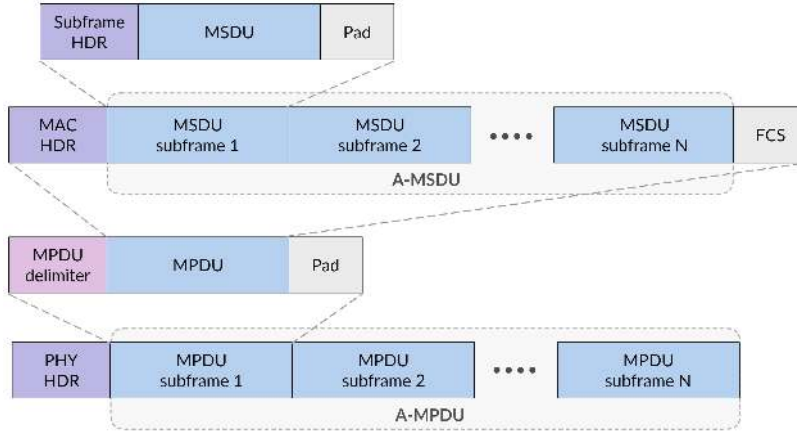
Subframe HDR

MSDU

Pad

MAC HDR

MSDU subframe 1

MSDU subframe 2

••••

MSDU subframe N

FCS

A-MSDU

MPDU delimiter

MPDU

Pad

PHY HDR

MPDU subframe 1

MPDU subframe 2

••••

MPDU subframe N

A-MPDU